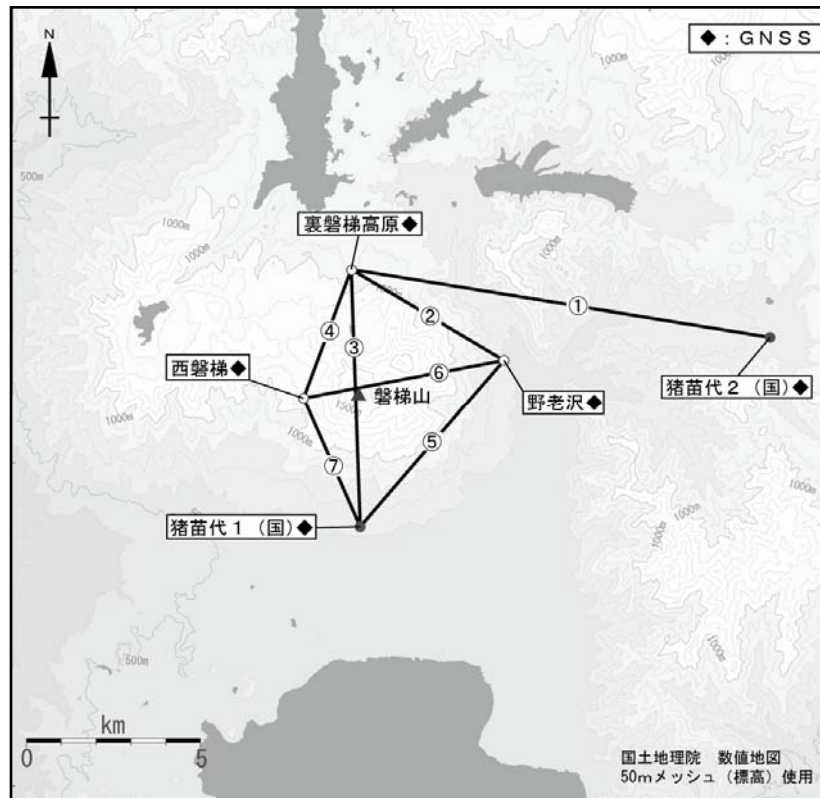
N

◆：GNSS

500m
1000m
1000m
1000m
1000m
1000m
1000m
1500m
1000m
1000m
1000m
1000m
1000m
500m

裏磐梯高原◆
①
②
③
④
⑤
⑥
⑦
西磐梯◆
磐梯山
野老沢◆
猪苗代２（国）◆
猪苗代１（国）◆

km
0
5

国土地理院　数値地図
50mメッシュ（標高）使用